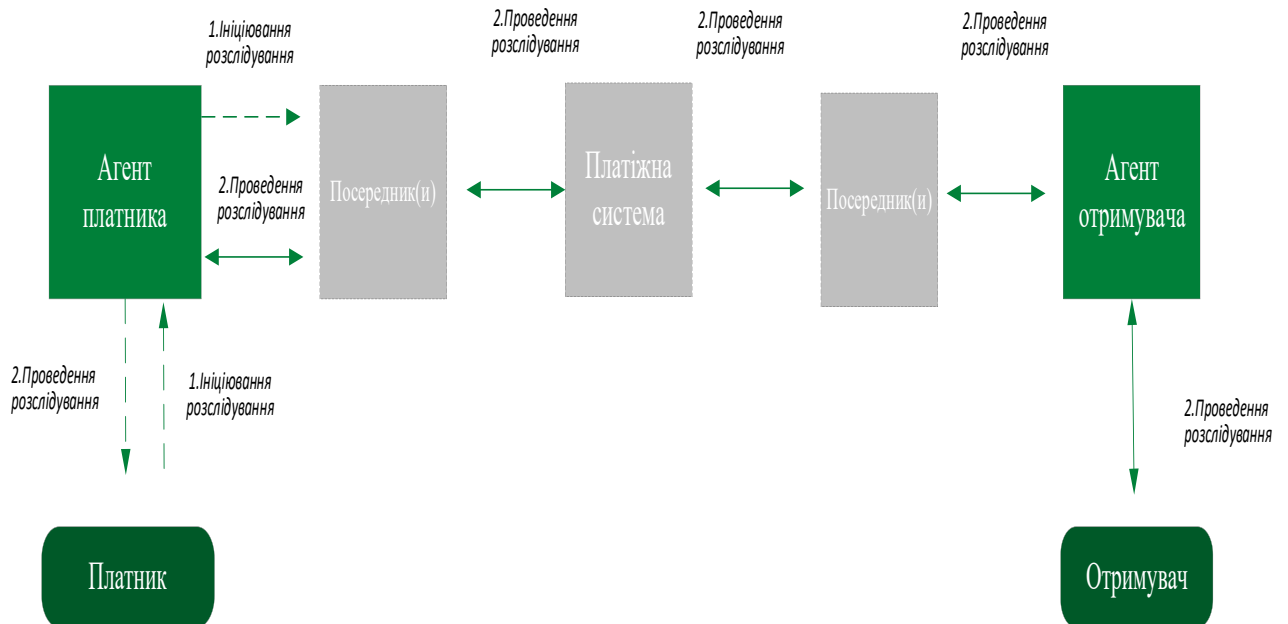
1.Ініціювання розслідування

2.Проведення розслідування

2.Проведення розслідування

2.Проведення розслідування

Агент платника

2.Проведення розслідування

Посередник(и)

Платіжна система

Посередник(и)

Агент отримувача

2.Проведення розслідування

1.Ініціювання розслідування

2.Проведення розслідування

Платник

Отримувач